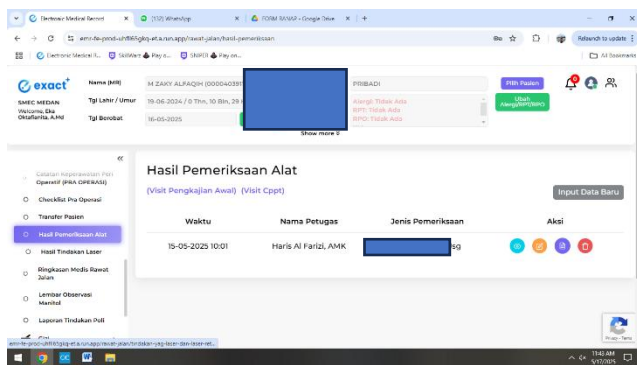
Electronic Medical Record | (132) WhatsApp | FORM RANAP - Google Drive | +

emr-fe-prod-uh8k6gkq-et.a.run.app/rawat-jalan/hasil-pemeriksaan

Relaunch to update

Electronic Medical R... | SkillWare Pay o... | SNIPER Pay on...

All Bookmarks

exact
SMEC MEDAN
Welcome, Eka Oktafienita, A.Md

Nama (MR) | M ZAKY ALFAQIH (000040395
Tgl Lahir / Umur | 19-06-2024 / 0 Thn, 10 Bln, 29 H
Tgl Berobat | 16-05-2025

PRIBADI
Alergi: Tidak Ada
RPT: Tidak Ada
RPO: Tidak Ada

Show more

Pilih Pasien
Ubah Alergi/RPT/RPO

«

Catatan Keperawatan Peri Operatif (PRA OPERASI)
Checklist Pra Operasi
Transfer Pasien
Hasil Pemeriksaan Alat
Hasil Tindakan Laser
Ringkasan Medis Rawat Jalan
Lembar Observasi Manitol
Laporan Tindakan Poli

Hasil Pemeriksaan Alat

(Visit Pengkajian Awal) (Visit Cppt)

Input Data Baru

| Waktu | Nama Petugas | Jenis Pemeriksaan | Aksi |
|---|---|---|---|
| 15-05-2025 10:01 | Haris Al Farizi, AMK | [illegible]sg | |

emr-fe-prod-uh8k6gkq-et.a.run.app/rawat-jalan/tindakan-yag-laser-dan-laser-ret...

Privacy - Terms

11:42 AM
5/17/2025